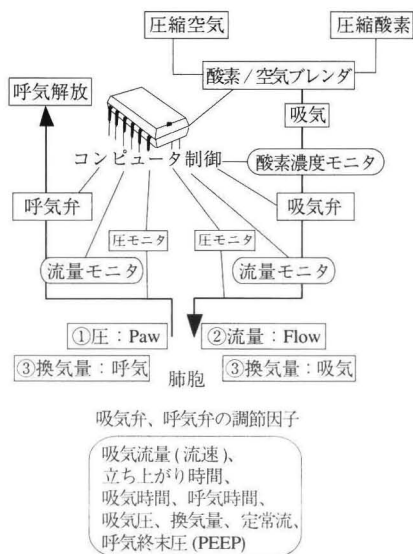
圧縮空気

圧縮酸素

酸素 / 空気ブレンダ

呼気解放

吸気

コンピュータ制御

酸素濃度モニタ

呼気弁

吸気弁

圧モニタ

圧モニタ

流量モニタ

流量モニタ

①圧：Paw

②流量：Flow

③換気量：呼気

③換気量：吸気

肺胞

吸気弁、呼気弁の調節因子

吸気流量 (流速)、立ち上がり時間、吸気時間、呼気時間、吸気圧、換気量、定常流、呼気終末圧 (PEEP)